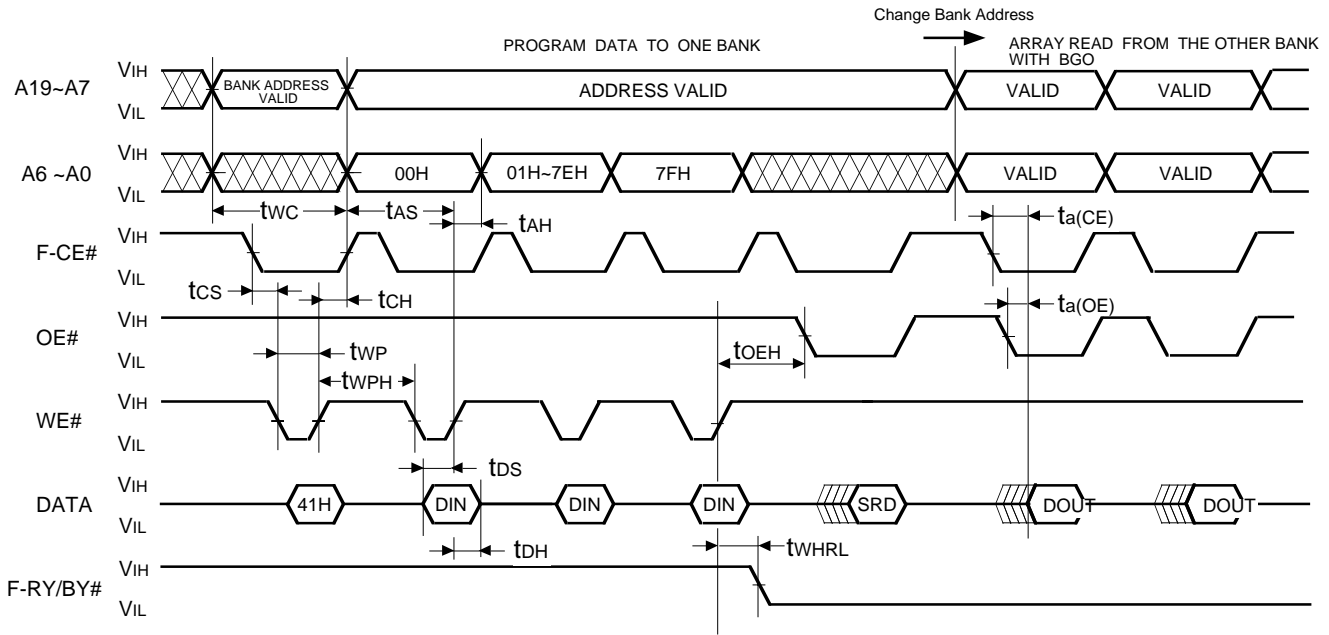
Change Bank Address

PROGRAM DATA TO ONE BANK

ARRAY READ FROM THE OTHER BANK WITH BGO

A19~A7 VIH VIL BANK ADDRESS VALID ADDRESS VALID VALID VALID

A6 ~A0 VIH VIL 00H 01H~7EH 7FH VALID VALID

$t_{WC}$ $t_{AS}$ $t_{AH}$ $t_{a(CE)}$

F-CE# VIH VIL

$t_{CS}$ $t_{CH}$ $t_{a(OE)}$

OE# VIH VIL

$t_{WP}$ $t_{OEH}$

$t_{WPH}$

WE# VIH VIL

$t_{DS}$

DATA VIH VIL 41H DIN DIN DIN SRD DOUT DOUT

$t_{DH}$ $t_{WHRL}$

F-RY/BY# VIH VIL